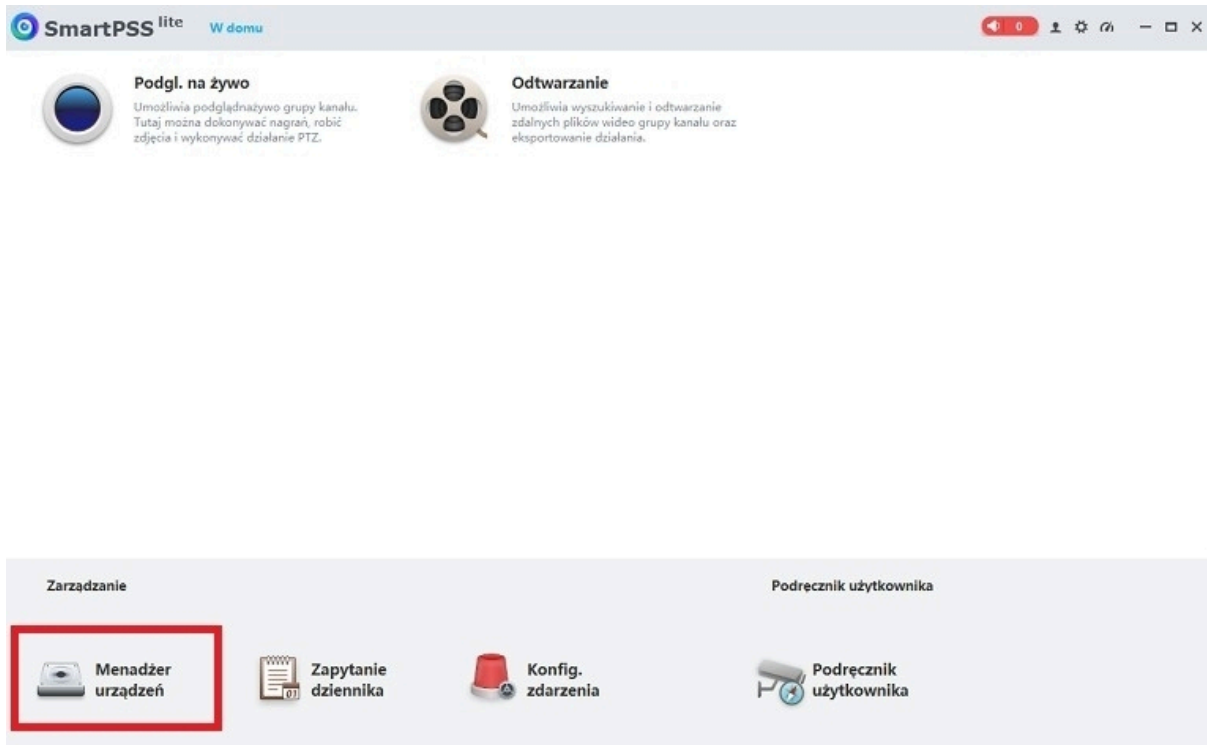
SmartPSS lite W domu

0

Podgl. na żywo
Umożliwia podglądnażywo grupy kanału. Tutaj można dokonywać nagrań, robić zdjęcia i wykonywać działanie PTZ.

Odtwarzanie
Umożliwia wyszukiwanie i odtwarzanie zdalnych plików wideo grupy kanału oraz eksportowanie działania.

Zarządzanie

Podręcznik użytkownika

Menadżer urządzeń

Zapytanie dziennika

Konfig. zdarzenia

Podręcznik użytkownika